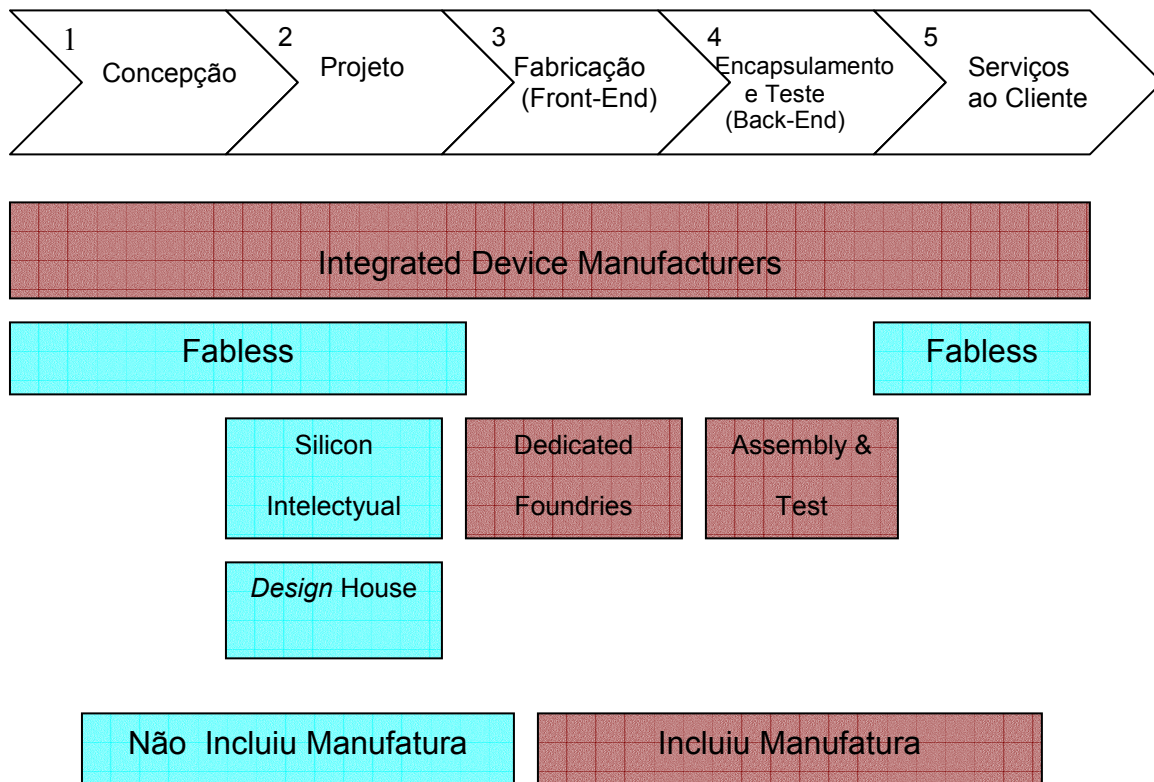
1 Concepção

2 Projeto

3 Fabricação (Front-End)

4 Encapsulamento e Teste (Back-End)

5 Serviços ao Cliente

Integrated Device Manufacturers

Fabless

Fabless

Silicon Intelectyual

Dedicated Foundries

Assembly & Test

*Design* House

Não Incluiu Manufatura

Incluiu Manufatura